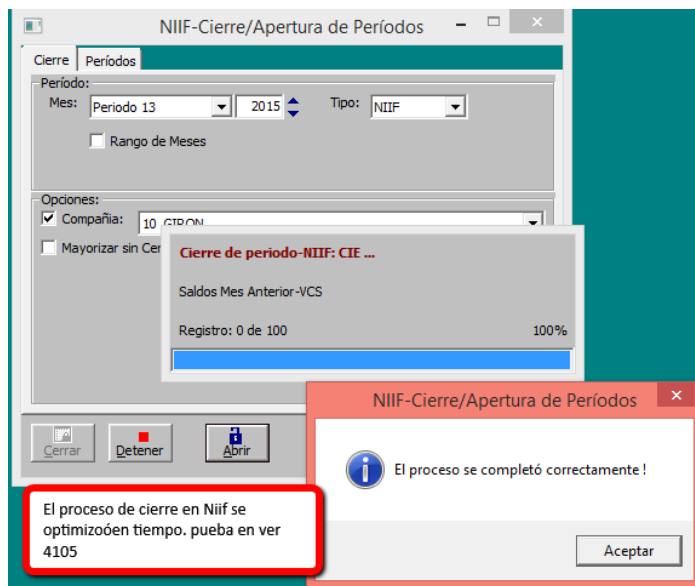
NIIF-Cierre/Apertura de Períodos

Cierre | Períodos

Período:
Mes: Periodo 13 | 2015 | Tipo: NIIF

Rango de Meses

Opciones:
Compañía: 10 GIRON

Mayorizar sin Cer

Cierre de periodo-NIIF: CIE ...

Saldos Mes Anterior-VCS

Registro: 0 de 100 100%

Cerrar | Detener | Abrir

NIIF-Cierre/Apertura de Períodos

El proceso se completó correctamente !

Aceptar

El proceso de cierre en Niif se optimizoóen tiempo. pueba en ver 4105